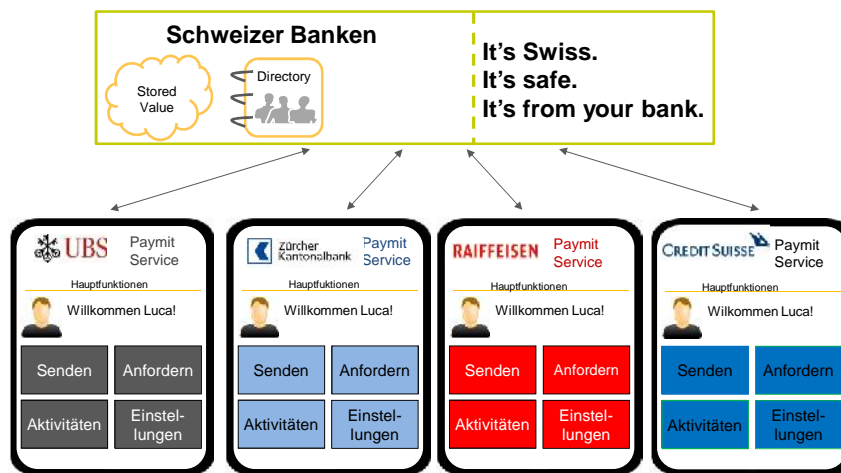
Schweizer Banken

Stored Value

Directory

It’s Swiss.
It’s safe.
It’s from your bank.

UBS Paymit Service
Hauptfunktionen
Willkommen Luca!
Senden | Anfordern
Aktivitäten | Einstellungen

Zürcher Kantonalbank Paymit Service
Hauptfunktionen
Willkommen Luca!
Senden | Anfordern
Aktivitäten | Einstellungen

RAIFFEISEN Paymit Service
Hauptfunktionen
Willkommen Luca!
Senden | Anfordern
Aktivitäten | Einstellungen

CREDIT SUISSE Paymit Service
Hauptfunktionen
Wilkommen Luca!
Senden | Anfordern
Aktivitäten | Einstellungen